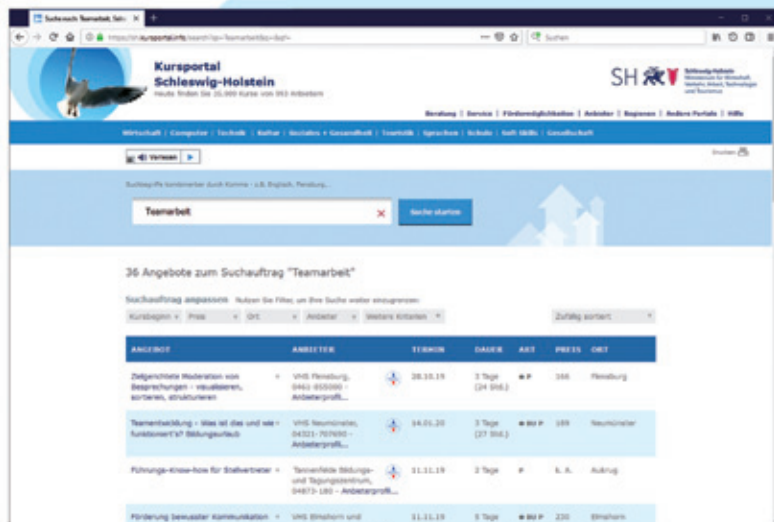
Suche nach Teamarbeit, Schl... ×

https://sh.kursportal.info/search?q=Teamarbeit&s=&sl=

Suchen

Kursportal
Schleswig-Holstein
Heute finden Sie 20.000 Kurse von 353 Anbietern

SH Schleswig-Holstein Ministerium für Wirtschaft, Verkehr, Arbeit, Technologie und Tourismus

Beratung | Service | Fördermöglichkeiten | Anbieter | Regionen | Andere Portale | Hilfe

Wirtschaft | Computer | Technik | Kultur | Soziales + Gesundheit | Touristik | Sprachen | Schule | Soft Skills | Gesellschaft

Vorlesen

Drucken

Suchbegriffe kombinierbar durch Komma - z.B. Englisch, Flensburg...

Teamarbeit

Suche starten

36 Angebote zum Suchauftrag "Teamarbeit"

Suchauftrag anpassen Nutzen Sie Filter, um Ihre Suche weiter einzugrenzen:

Kursbeginn | Preis | Ort | Anbieter | Weitere Kriterien

Zufällig sortiert

| ANGEBOT | ANBIETER | | TERMIN | DAUER | ART | PREIS | ORT |
|---|---|---|---|---|---|---|---|
| Zeitgerichtete Moderation von Besprechungen - visualisieren, sortieren, strukturieren | VHS Flensburg, 0461-855000 - Anbieterprofil... | | 28.10.19 | 3 Tage (24 Std.) | P | 166 | Flensburg |
| Teamentwicklung - Was ist das und wie funktioniert's? Bildungsurlaub | VHS Neumünster, 04321-707690 - Anbieterprofil... | | 14.01.20 | 3 Tage (27 Std.) | BU P | 189 | Neumünster |
| Führungs-Know-how für Stellvertreter | Tannenfelde Bildungs- und Tagungszentrum, 04873-180 - Anbieterprofil... | | 11.11.19 | 3 Tage | P | k. A. | Aukrug |
| Förderung bewusster Kommunikation | VHS Elmshorn und | | 11.11.19 | 5 Tage | BU P | 230 | Elmshorn |